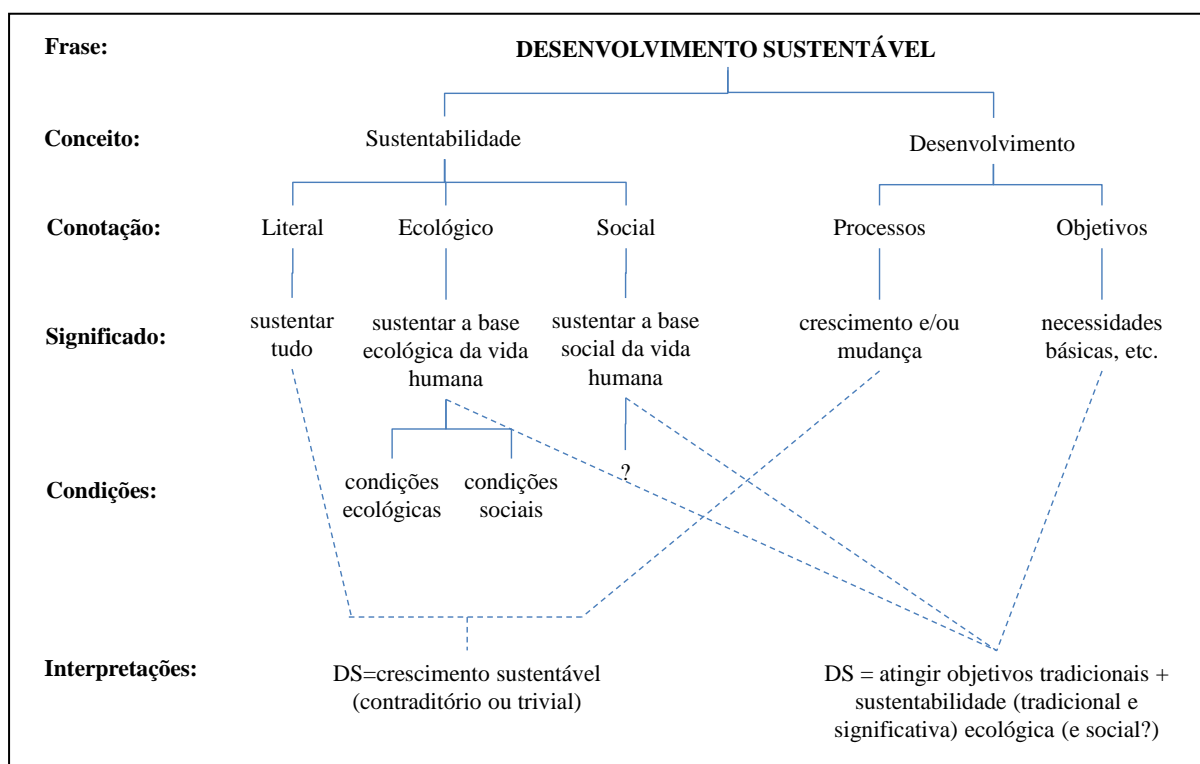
Frase:

DESENVOLVIMENTO SUSTENTÁVEL

Conceito:

Sustentabilidade

Desenvolvimento

Conotação:

Literal

Ecológico

Social

Processos

Objetivos

Significado:

sustentar tudo

sustentar a base ecológica da vida humana

sustentar a base social da vida humana

crescimento e/ou mudança

necessidades básicas, etc.

Condições:

condições ecológicas

condições sociais

?

Interpretações:

DS=crescimento sustentável (contraditório ou trivial)

DS = atingir objetivos tradicionais + sustentabilidade (tradicional e significativa) ecológica (e social?)